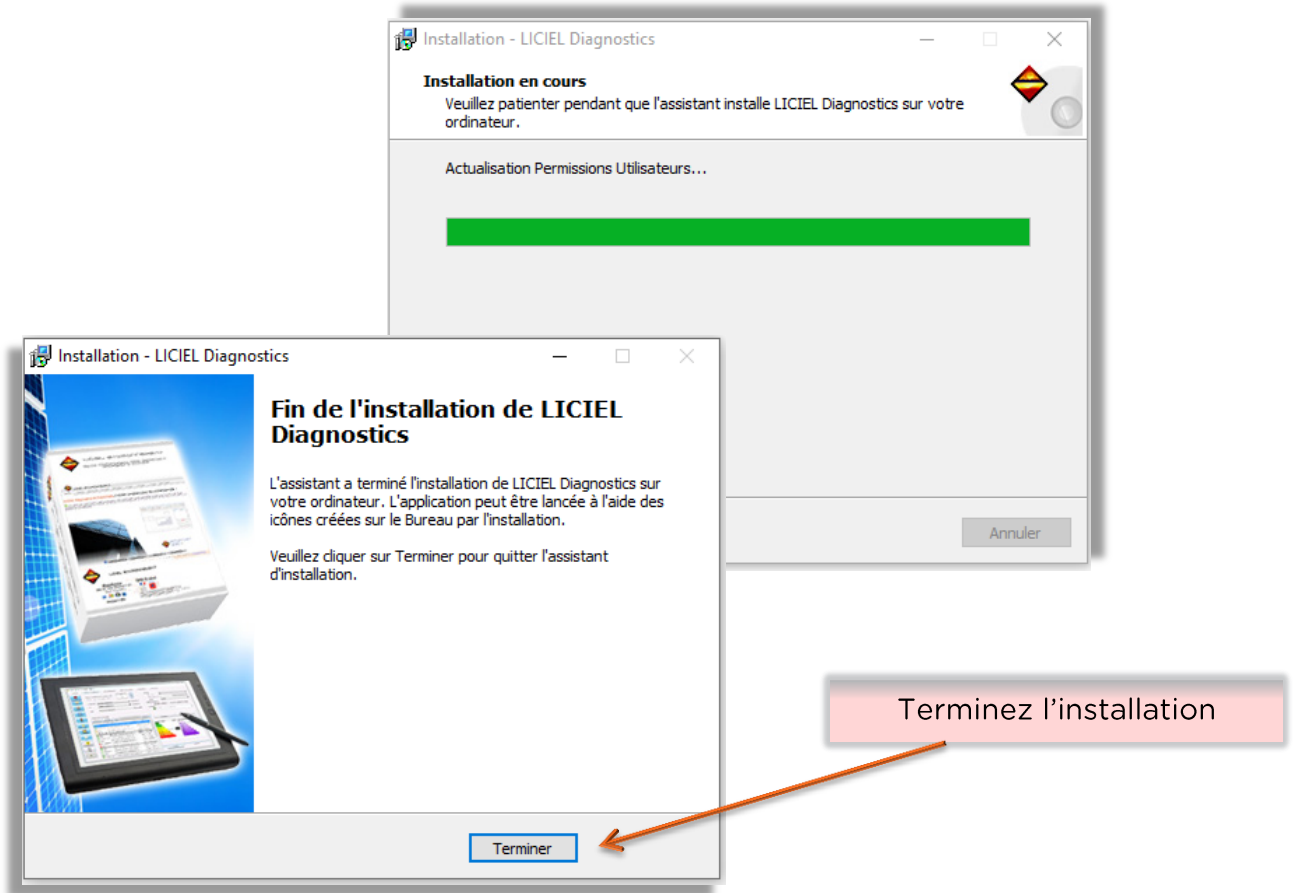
Installation - LICIEL Diagnostics

Installation en cours
Veuillez patienter pendant que l'assistant installe LICIEL Diagnostics sur votre ordinateur.

Actualisation Permissions Utilisateurs...

Annuler

Installation - LICIEL Diagnostics

Fin de l'installation de LICIEL Diagnostics

L'assistant a terminé l'installation de LICIEL Diagnostics sur votre ordinateur. L'application peut être lancée à l'aide des icônes créées sur le Bureau par l'installation.

Veuillez cliquer sur Terminer pour quitter l'assistant d'installation.

Terminer

Terminez l'installation